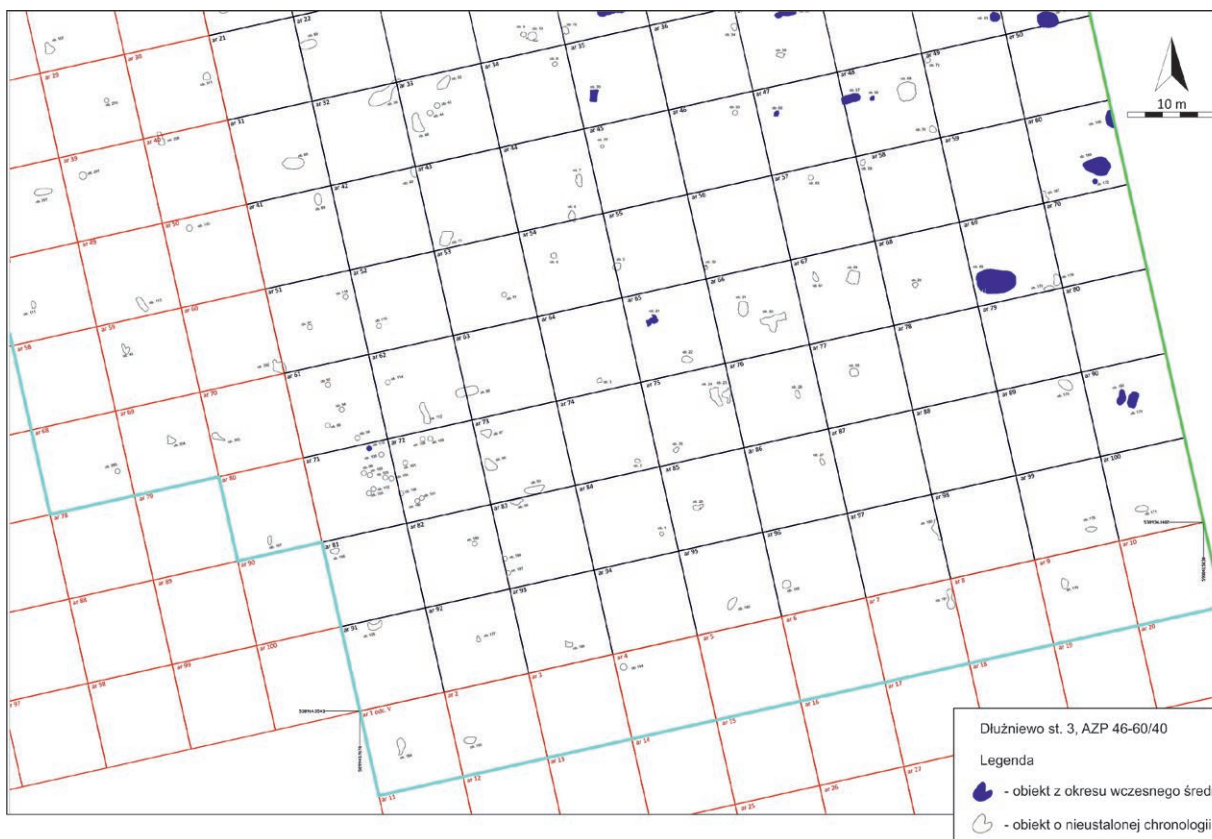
ar 22
ar 21
ar 29
ar 30
ar 35
ar 36
ar 49
ar 50
10 m
ar 33
ar 34
ar 32
ar 31
ar 45
ar 46
ar 47
ar 48
ar 39
ar 40
ar 44
ar 43
ar 42
ar 41
ar 58
ar 59
ar 60
ar 57
ar 56
ar 55
ar 54
ar 53
ar 50
ar 49
ar 70
ar 68
ar 67
ar 66
ar 65
ar 64
ar 52
ar 51
ar 60
ar 59
ar 56
ar 55
ar 80
ar 79
ar 78
ar 77
ar 76
ar 75
ar 74
ar 63
ar 62
ar 61
ar 90
ar 89
ar 88
ar 87
ar 86
ar 85
ar 84
ar 83
ar 73
ar 72
ar 71
ar 70
ar 69
ar 68
ar 100
ar 99
ar 98
ar 97
ar 96
ar 95
ar 94
ar 93
ar 92
ar 91
ar 82
ar 81
ar 80
ar 79
ar 78
ar 90
ar 89
ar 88
ar 10
ar 9
ar 8
ar 7
ar 6
ar 5
ar 4
ar 3
ar 2
ar 1
ar 100
ar 99
ar 98
ar 97
ar 20
ar 19
ar 18
ar 17
ar 16
ar 15
ar 14
ar 13
ar 12
ar 11
ar 27
ar 26
ar 25
Dłużniewo st. 3, AZP 46-60/40
Legenda
- obiekt z okresu wczesnego śred
- obiekt o nieustalonej chronologii